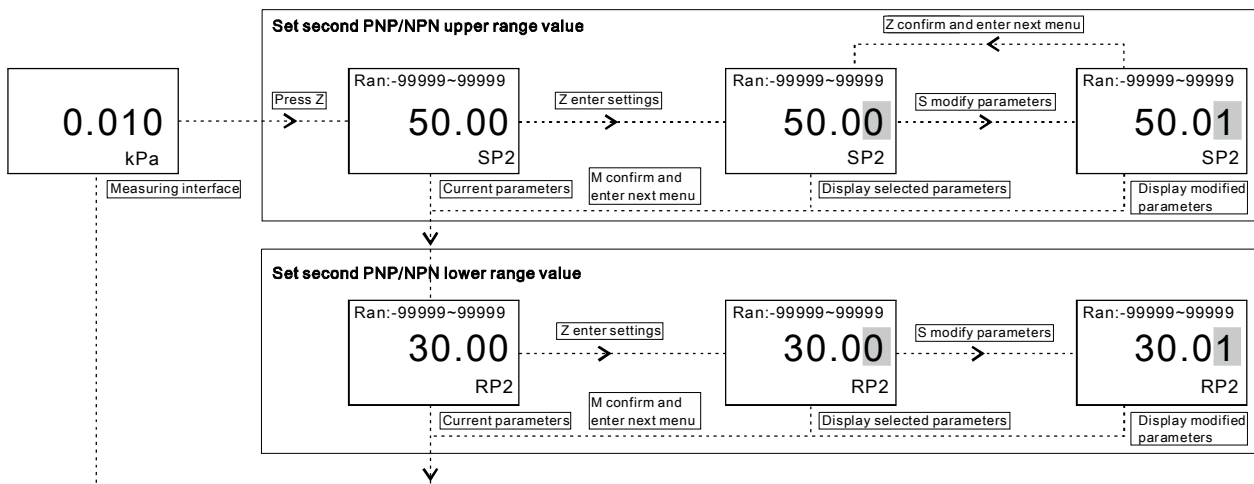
0.010
kPa
Measuring interface

Set second PNP/NPN upper range value

Press Z

Ran:-99999~99999
50.00
SP2
Current parameters

Z enter settings

Ran:-99999~99999
50.00
SP2
Display selected parameters

S modify parameters

Ran:-99999~99999
50.01
SP2
Display modified parameters

Z confirm and enter next menu

M confirm and enter next menu

Set second PNP/NPN lower range value

Ran:-99999~99999
30.00
RP2
Current parameters

Z enter settings

Ran:-99999~99999
30.00
RP2
Display selected parameters

S modify parameters

Ran:-99999~99999
30.01
RP2
Display modified parameters

M confirm and enter next menu